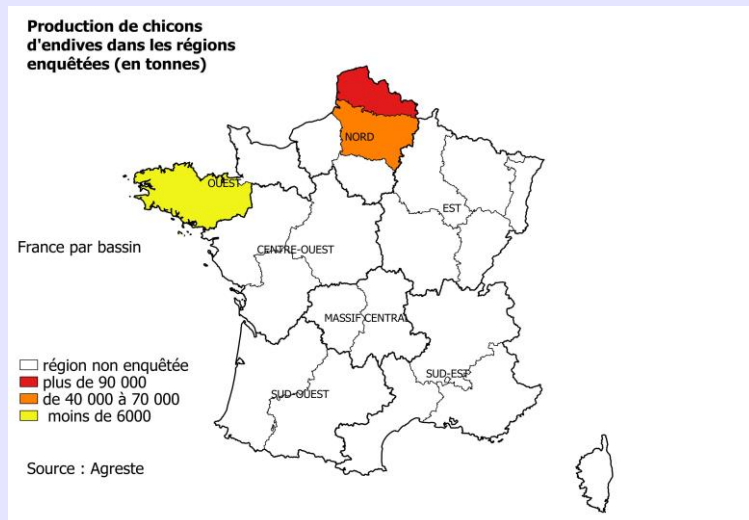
Production de chicons d'endives dans les régions enquêtées (en tonnes)

NORD

OUEST

EST

France par bassin

CENTRE-OUEST

MASSIF CENTRAL

région non enquêtée
plus de 90 000
de 40 000 à 70 000
moins de 6000

SUD-EST

SUD-OUEST

Source : Agreste